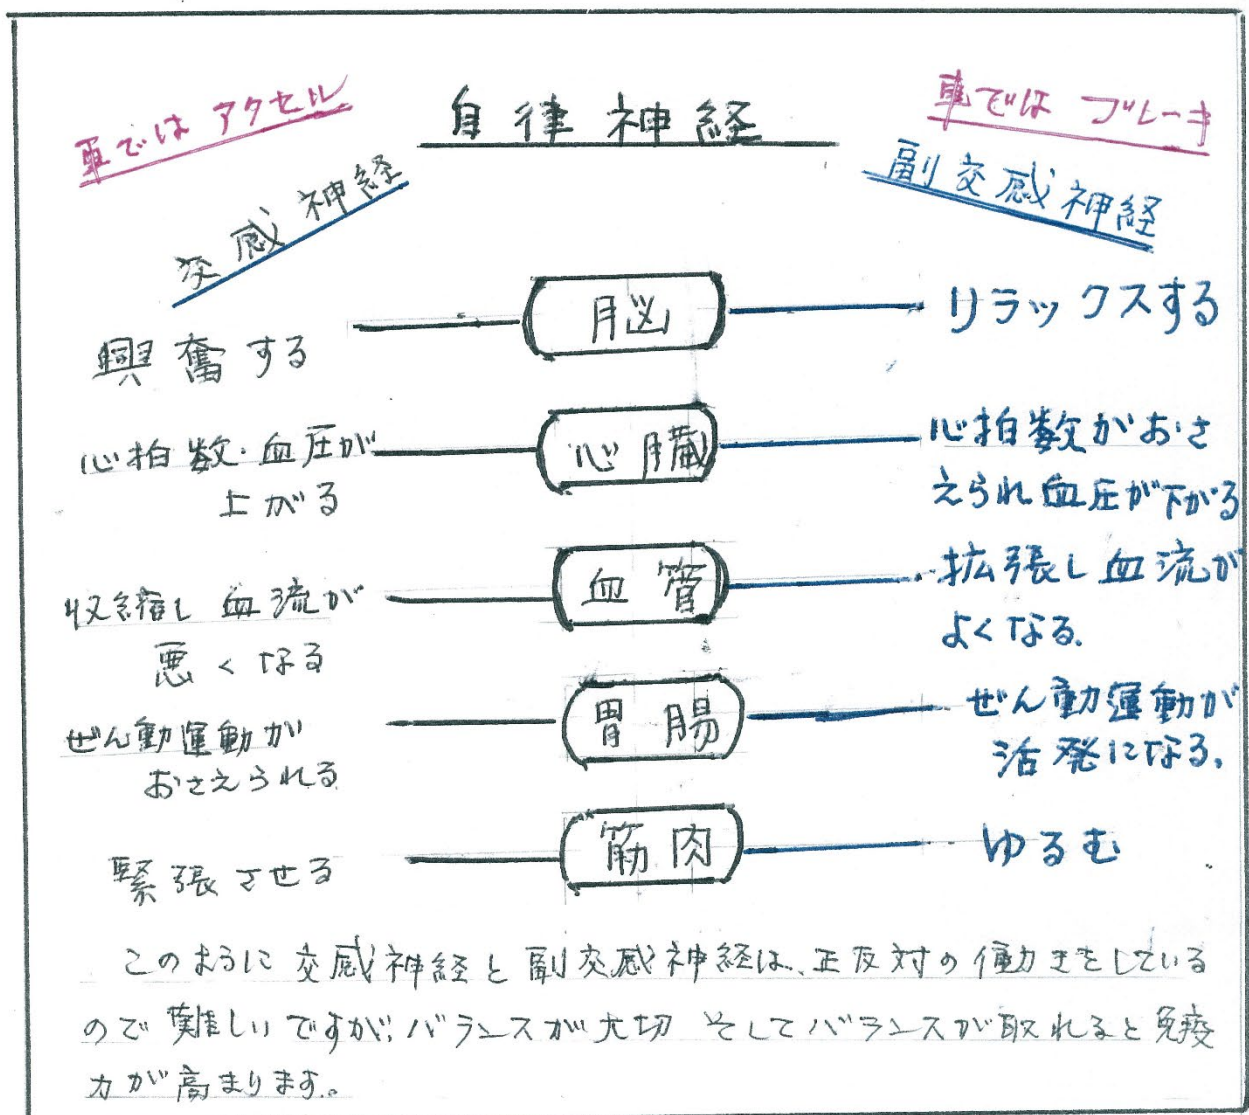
車ではアクセル

自律神経

車ではブレーキ

交感神経

副交感神経

興奮する

脳

リラックスする

心拍数・血圧が上がる

心臓

心拍数がおさえられ血圧が下がる

収縮し血流が悪くなる

血管

拡張し血流がよくなる。

ぜん動運動がおさえられる

胃腸

ぜん動運動が活発になる。

緊張させる

筋肉

ゆるむ

このように交感神経と副交感神経は、正反対の働きをしているので難しいですが、バランスが大切 そしてバランスが取れると免疫力が高まります。